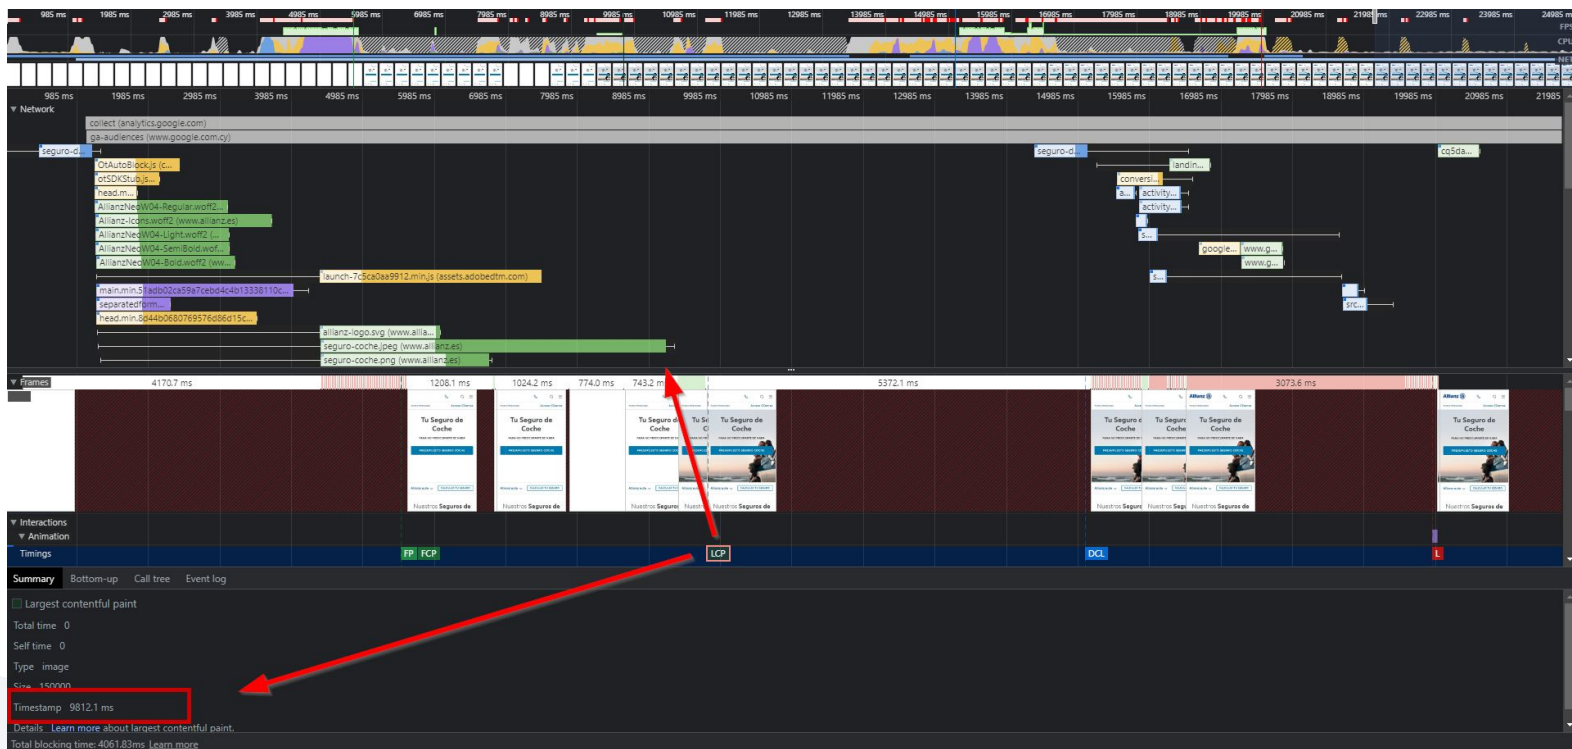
985 ms 1985 ms 2985 ms 3985 ms 4985 ms 5985 ms 6985 ms 7985 ms 8985 ms 9985 ms 10985 ms 11985 ms 12985 ms 13985 ms 14985 ms 15985 ms 16985 ms 17985 ms 18985 ms 19985 ms 20985 ms 21985 ms 22985 ms 23985 ms 24985 ms
FPS
CPU
NET

985 ms 1985 ms 2985 ms 3985 ms 4985 ms 5985 ms 6985 ms 7985 ms 8985 ms 9985 ms 10985 ms 11985 ms 12985 ms 13985 ms 14985 ms 15985 ms 16985 ms 17985 ms 18985 ms 19985 ms 20985 ms 21985

▼ Network
collect (analytics.google.com)
ga-audiences (www.google.com.cy)
seguro-d...
OtAutoBlock.js (c...
otSDKStub.js...
head.m...
AllianzNeoW04-Regular.woff2...
Allianz-Icons.woff2 (www.allianz.es)
AllianzNeoW04-Light.woff2 (...
AllianzNeoW04-SemiBold.wof...
AllianzNeoW04-Bold.woff2 (ww...
launch-7c5ca0aa9912.min.js (assets.adobedtm.com)
main.min.51adb02ca59a7cebd4c4b13338110c...
separatedform...
head.min.8d44b0680769576d86d15c...
allianz-logo.svg (www.allia...
seguro-coche.jpeg (www.allianz.es)
seguro-coche.png (www.allianz.es)
seguro-d...
landin...
conversi...
a... activity...
activity...
s...
google... www.g...
www.g...
s...
src...
cq5da...

▼ Frames 4170.7 ms 1208.1 ms 1024.2 ms 774.0 ms 743.2 m 5372.1 ms 3073.6 ms

Tu Seguro de Coche
Nuestros Seguros de

▼ Interactions
▼ Animation
Timings FP FCP LCP DCL L

Summary Bottom-up Call tree Event log

Largest contentful paint
Total time 0
Self time 0
Type image
Size 150000
Timestamp 9812.1 ms
Details Learn more about largest contentful paint.
Total blocking time: 4061.83ms Learn more